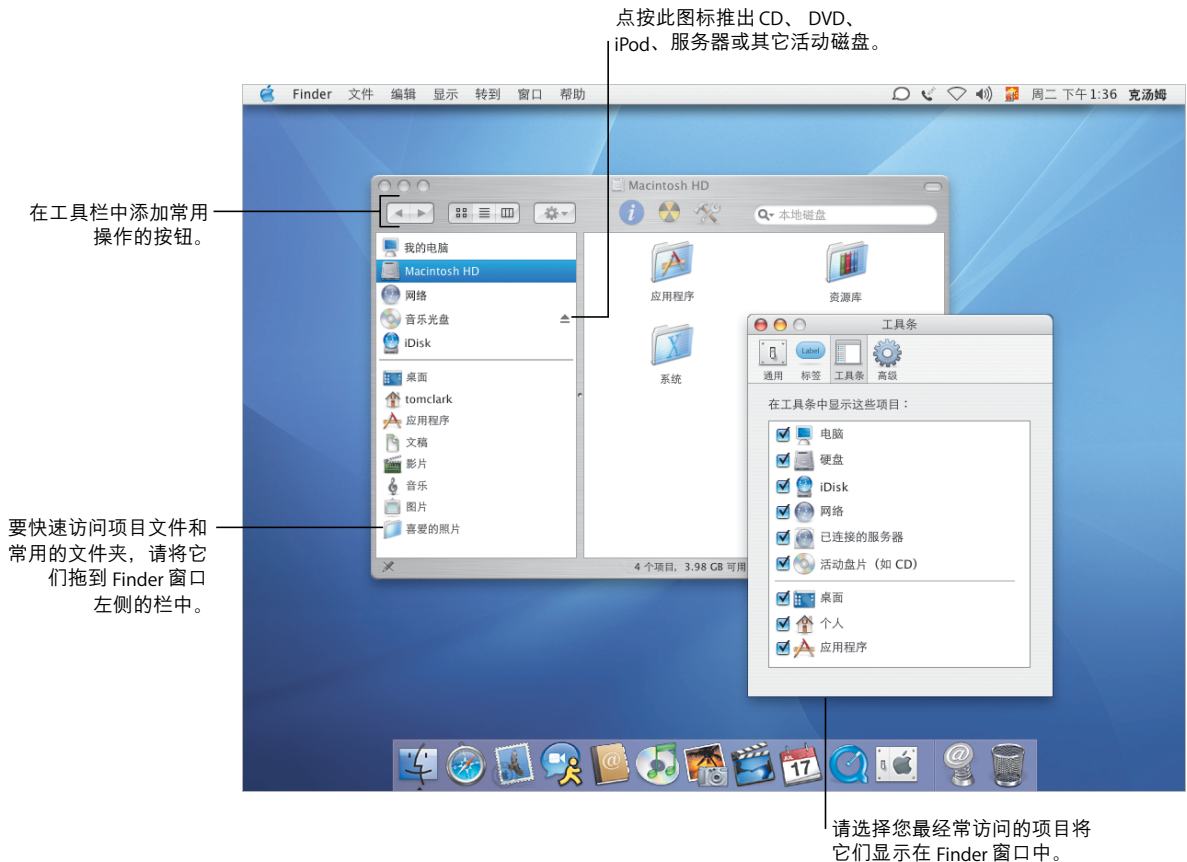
点按此图标推出 CD、 DVD、iPod、服务器或其它活动磁盘。

Finder 文件 编辑 显示 转到 窗口 帮助

周二 下午1:36 克汤姆

在工具栏中添加常用操作的按钮。

Macintosh HD

本地磁盘

我的电脑
Macintosh HD
网络
音乐光盘
iDisk
桌面
tomclark
应用程序
文稿
影片
音乐
图片
喜爱的照片

应用程序
资源库
系统

4 个项目，3.98 GB 可用

工具条

通用
Label
标签
工具条
高级

在工具条中显示这些项目：

电脑
硬盘
iDisk
网络
已连接的服务器
活动盘片（如 CD）
桌面
个人
应用程序

要快速访问项目文件和常用的文件夹，请将它们拖到 Finder 窗口左侧的栏中。

17

请选择您最经常访问的项目将它们显示在 Finder 窗口中。